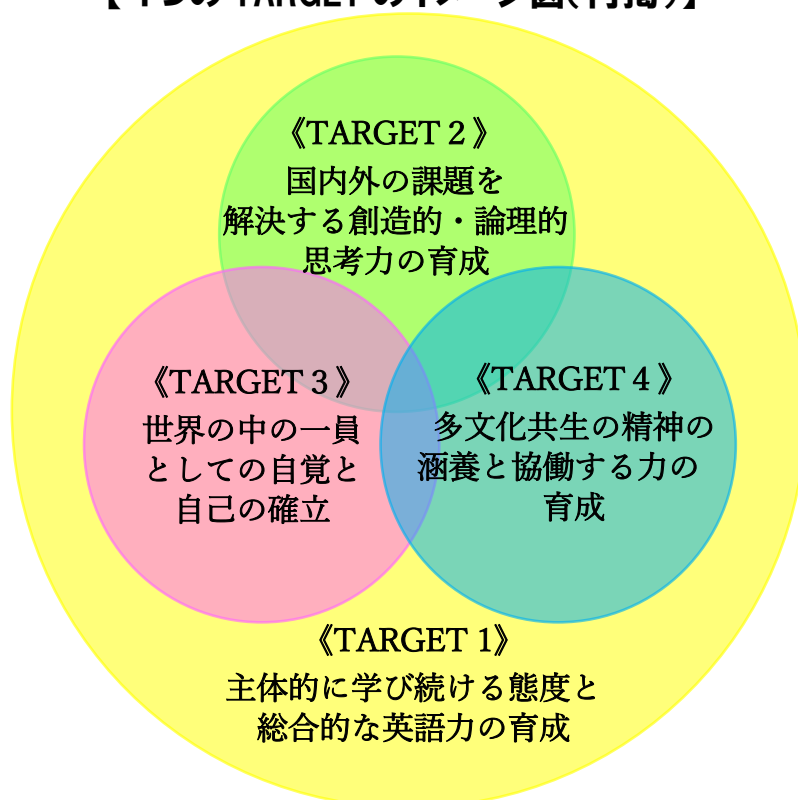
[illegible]

《TARGET 2》
国内外の課題を
解決する創造的・論理的
思考力の育成

《TARGET 3》
世界の中の一員
としての自覚と
自己の確立

《TARGET 4》
多文化共生の精神の
涵養と協働する力の
育成

《TARGET 1》
主体的に学び続ける態度と
総合的な英語力の育成